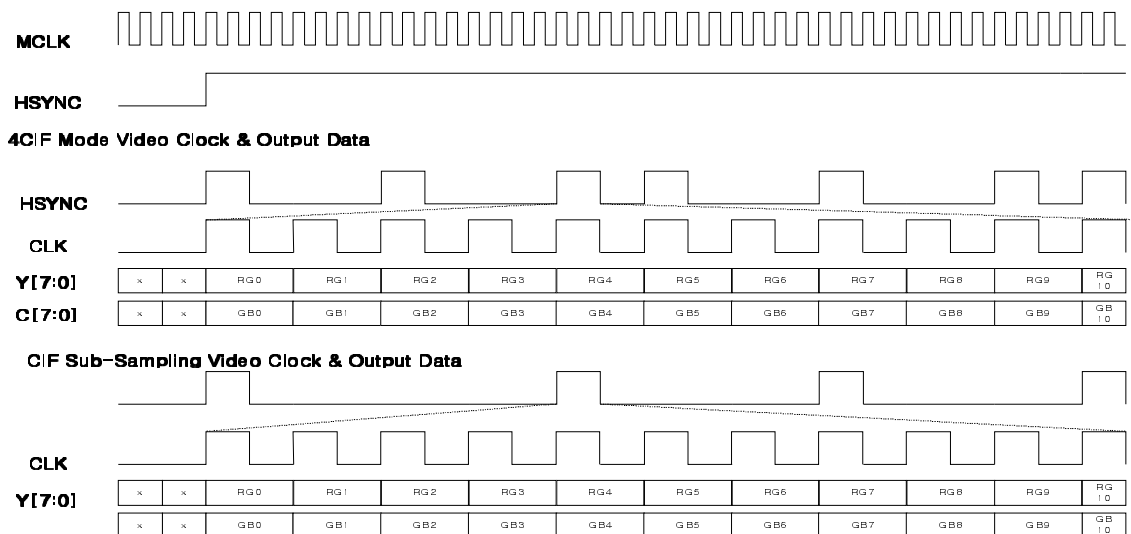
MCLK

HSYNC

4CIF Mode Video Clock & Output Data

HSYNC

CLK

| Y[7:0] | x | x | RG0 | RG1 | RG2 | RG3 | RG4 | RG5 | RG6 | RG7 | RG8 | RG9 | RG10 |
|---|---|---|---|---|---|---|---|---|---|---|---|---|---|
| C[7:0] | x | x | GB0 | GB1 | GB2 | GB3 | GB4 | GB5 | GB6 | GB7 | GB8 | GB9 | GB10 |

CIF Sub-Sampling Video Clock & Output Data

CLK

| Y[7:0] | x | x | RG0 | RG1 | RG2 | RG3 | RG4 | RG5 | RG6 | RG7 | RG8 | RG9 | RG10 |
|---|---|---|---|---|---|---|---|---|---|---|---|---|---|
| | x | x | GB0 | GB1 | GB2 | GB3 | GB4 | GB5 | GB6 | GB7 | GB8 | GB9 | GB10 |